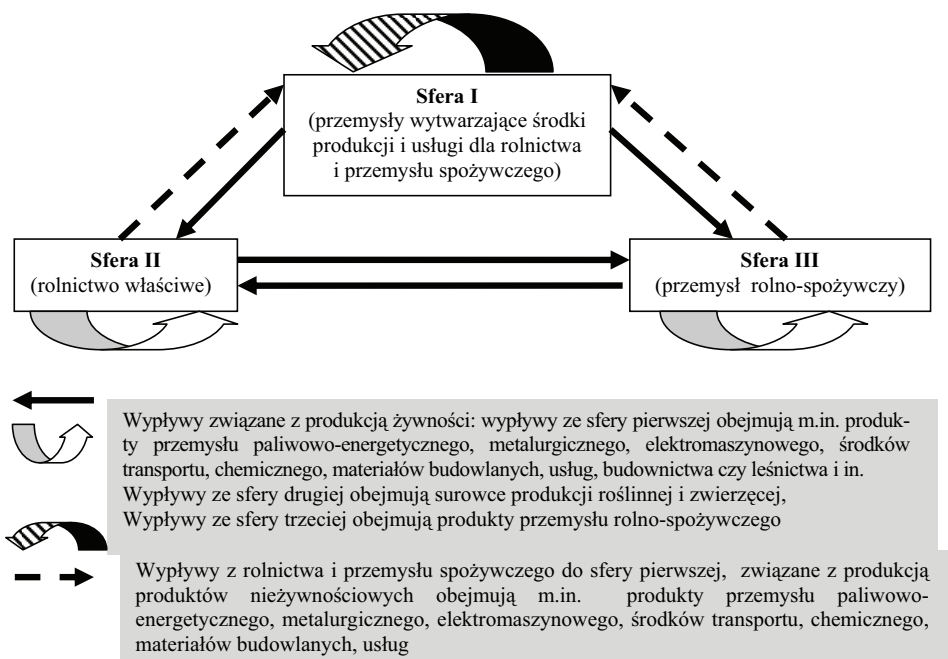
**Sfera I**
(przemysły wytwarzające środki produkcji i usługi dla rolnictwa i przemysłu spożywczego)

**Sfera II**
(rolnictwo właściwe)

**Sfera III**
(przemysł rolno-spożywczy)

Wypływy związane z produkcją żywności: wypływy ze sfery pierwszej obejmują m.in. produkty przemysłu paliwowo-energetycznego, metalurgicznego, elektromaszynowego, środków transportu, chemicznego, materiałów budowlanych, usług, budownictwa czy leśnictwa i in.
Wypływy ze sfery drugiej obejmują surowce produkcji roślinnej i zwierzęcej,
Wypływy ze sfery trzeciej obejmują produkty przemysłu rolno-spożywczego

Wypływy z rolnictwa i przemysłu spożywczego do sfery pierwszej, związane z produkcją produktów nieżywnościowych obejmują m.in. produkty przemysłu paliwowo-energetycznego, metalurgicznego, elektromaszynowego, środków transportu, chemicznego, materiałów budowlanych, usług